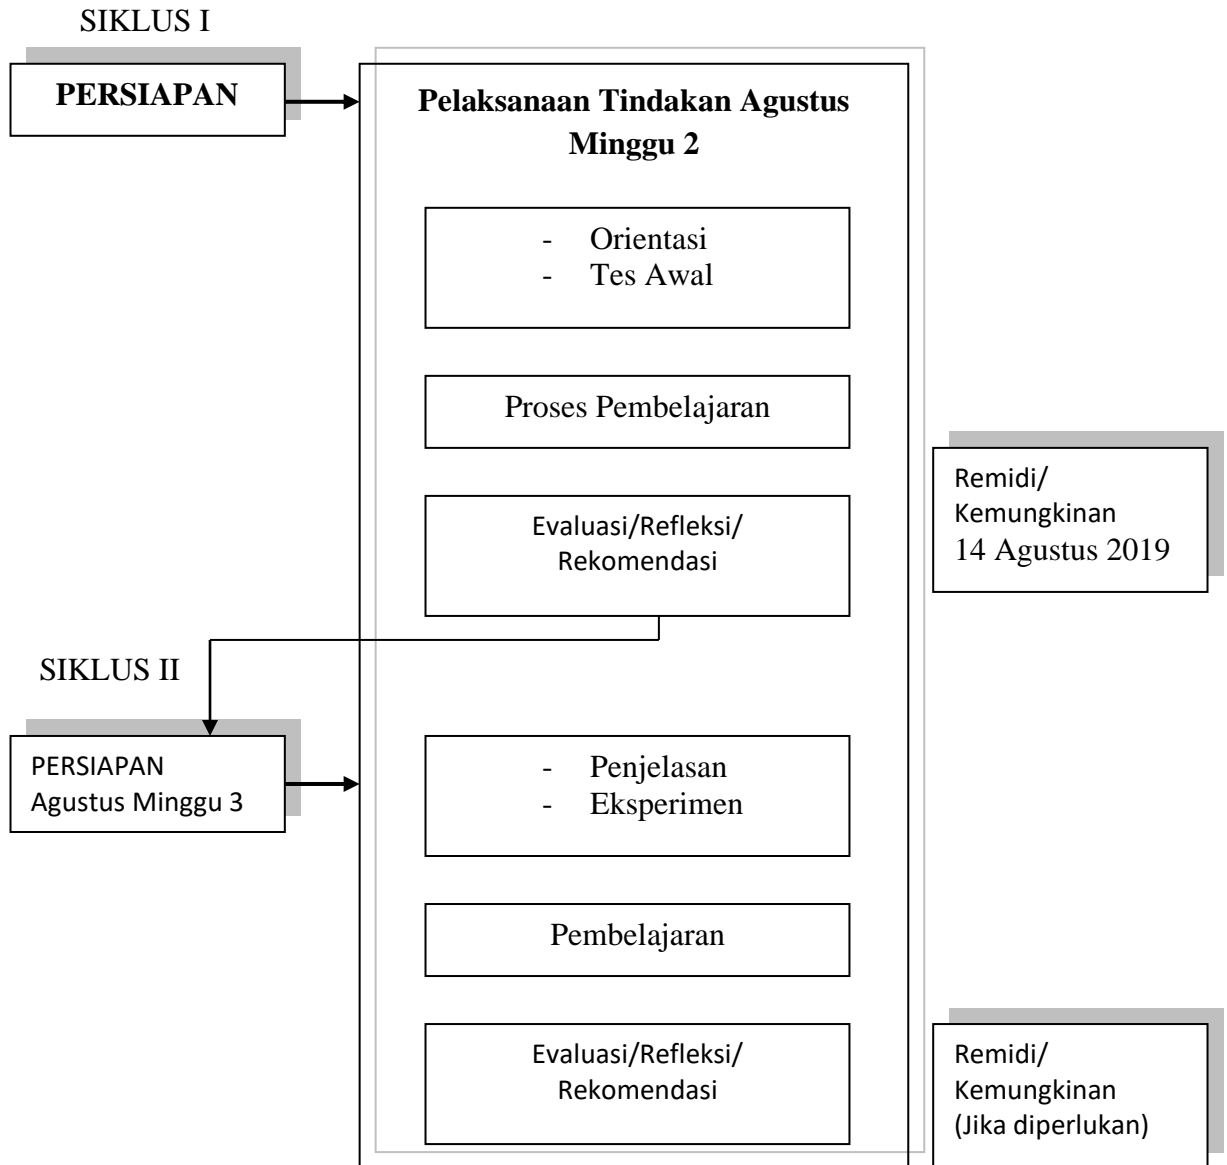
SIKLUS I

PERSIAPAN

Pelaksanaan Tindakan Agustus Minggu 2

- Orientasi
- Tes Awal

Proses Pembelajaran

Evaluasi/Refleksi/ Rekomendasi

Remidi/ Kemungkinan 14 Agustus 2019

SIKLUS II

PERSIAPAN Agustus Minggu 3

- Penjelasan
- Eksperimen

Pembelajaran

Evaluasi/Refleksi/ Rekomendasi

Remidi/ Kemungkinan (Jika diperlukan)